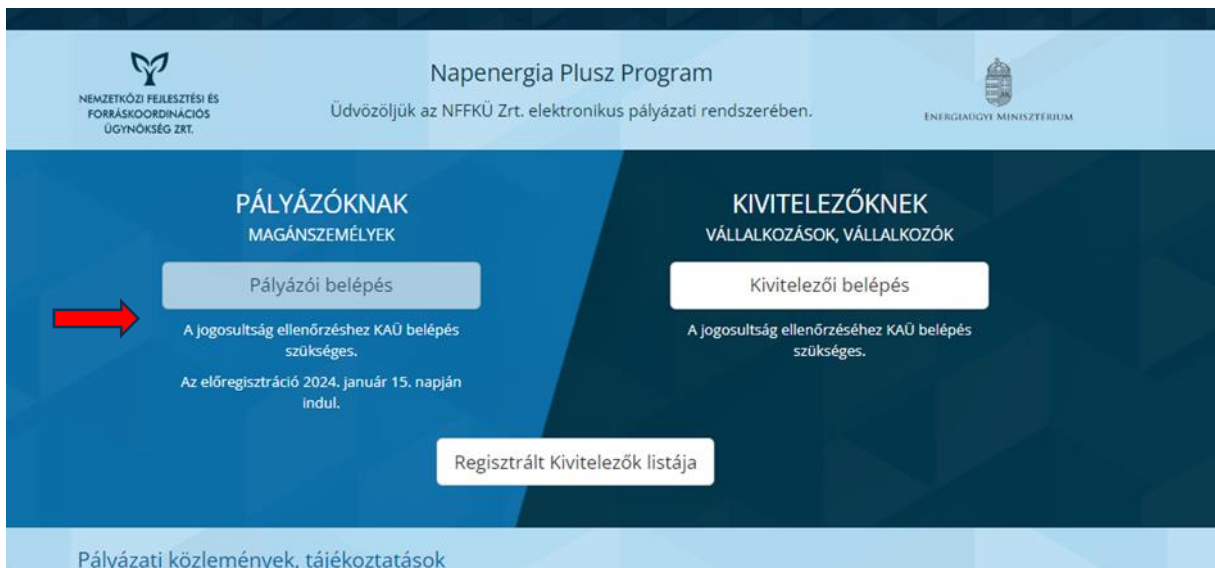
NEMZETKÖZI FEJLESZTÉSI ÉS FORRÁSKOORDINÁCIÓS ÜGYNÖKSÉG ZRT.

Napenergia Plusz Program

Üdvözöljük az NFFKÜ Zrt. elektronikus pályázati rendszerében.

ENERGIAÜGYI MINISZTÉRIUM

PÁLYÁZÓKNAK

MAGÁNSZEMÉLYEK

Pályázói belépés

A jogosultság ellenőrzéshez KAÜ belépés szükséges.

Az előregisztráció 2024. január 15. napján indul.

KIVITELEZŐKNEK

VÁLLALKOZÁSOK, VÁLLALKOZÓK

Kivitelezői belépés

A jogosultság ellenőrzéséhez KAÜ belépés szükséges.

Regisztrált Kivitelezők listája

Pályázati közlemények, tájékoztatások